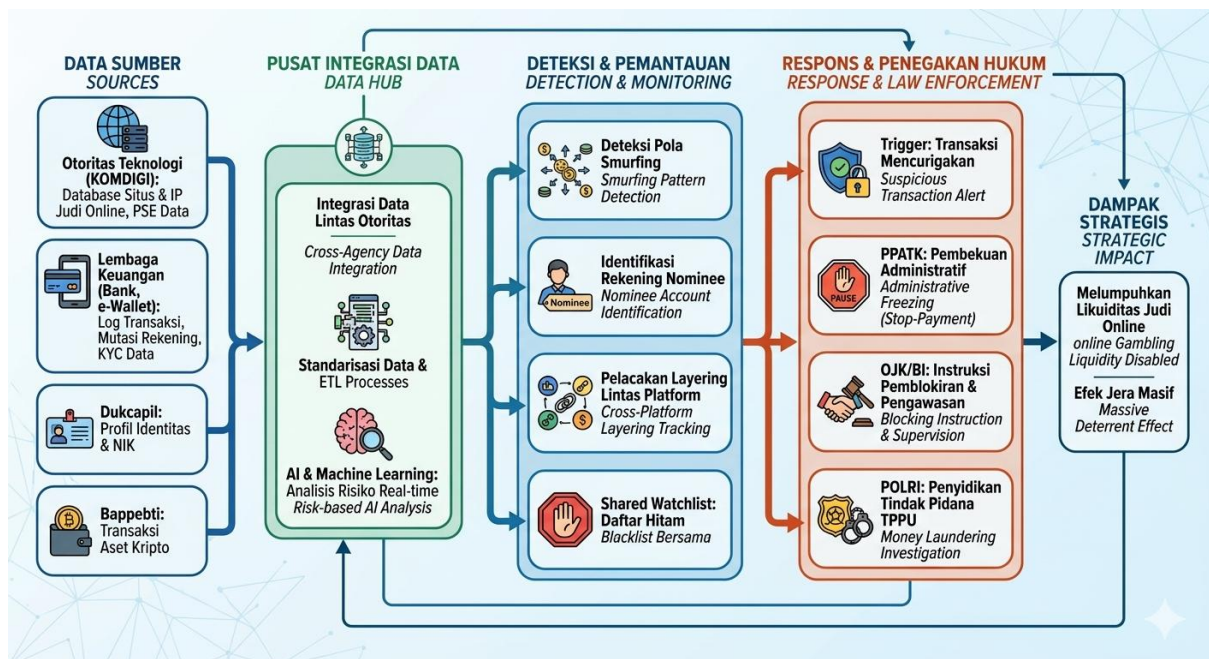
DATA SUMBER
SOURCES

Otoritas Teknologi (KOMDIGI):
Database Situs & IP Judi Online, PSE Data

Lembaga Keuangan (Bank, e-Wallet):
Log Transaksi, Mutasi Rekening, KYC Data

Dukcapil:
Profil Identitas & NIK

Bappebti:
Transaksi Aset Kripto

PUSAT INTEGRASI DATA
DATA HUB

Integrasi Data Lintas Otoritas
Cross-Agency Data Integration

Standarisasi Data & ETL Processes

AI & Machine Learning:
Analisis Risiko Real-time
Risk-based AI Analysis

DETEKSI & PEMANTAUAN
DETECTION & MONITORING

Deteksi Pola Smurfing
Smurfing Pattern Detection

Identifikasi Rekening Nominee
Nominee Account Identification

Nominee

Pelacakan Layering Lintas Platform
Cross-Platform Layering Tracking

Shared Watchlist: Daftar Hitam
Blacklist Bersama

RESPONS & PENEGAKAN HUKUM
RESPONSE & LAW ENFORCEMENT

Trigger: Transaksi Mencurigakan
Suspicious Transaction Alert

PPATK: Pembekuan Administratif
Administrative Freezing (Stop-Payment)

PAUSE

OJK/BI: Instruksi Pemblokiran & Pengawasan
Blocking Instruction & Supervision

POLRI: Penyidikan Tindak Pidana TPPU
Money Laundering Investigation

DAMPAK STRATEGIS
STRATEGIC IMPACT

Melumpuhkan Likuiditas Judi Online
online Gambling Liquidity Disabled

Efek Jera Masif
Massive Deterrent Effect